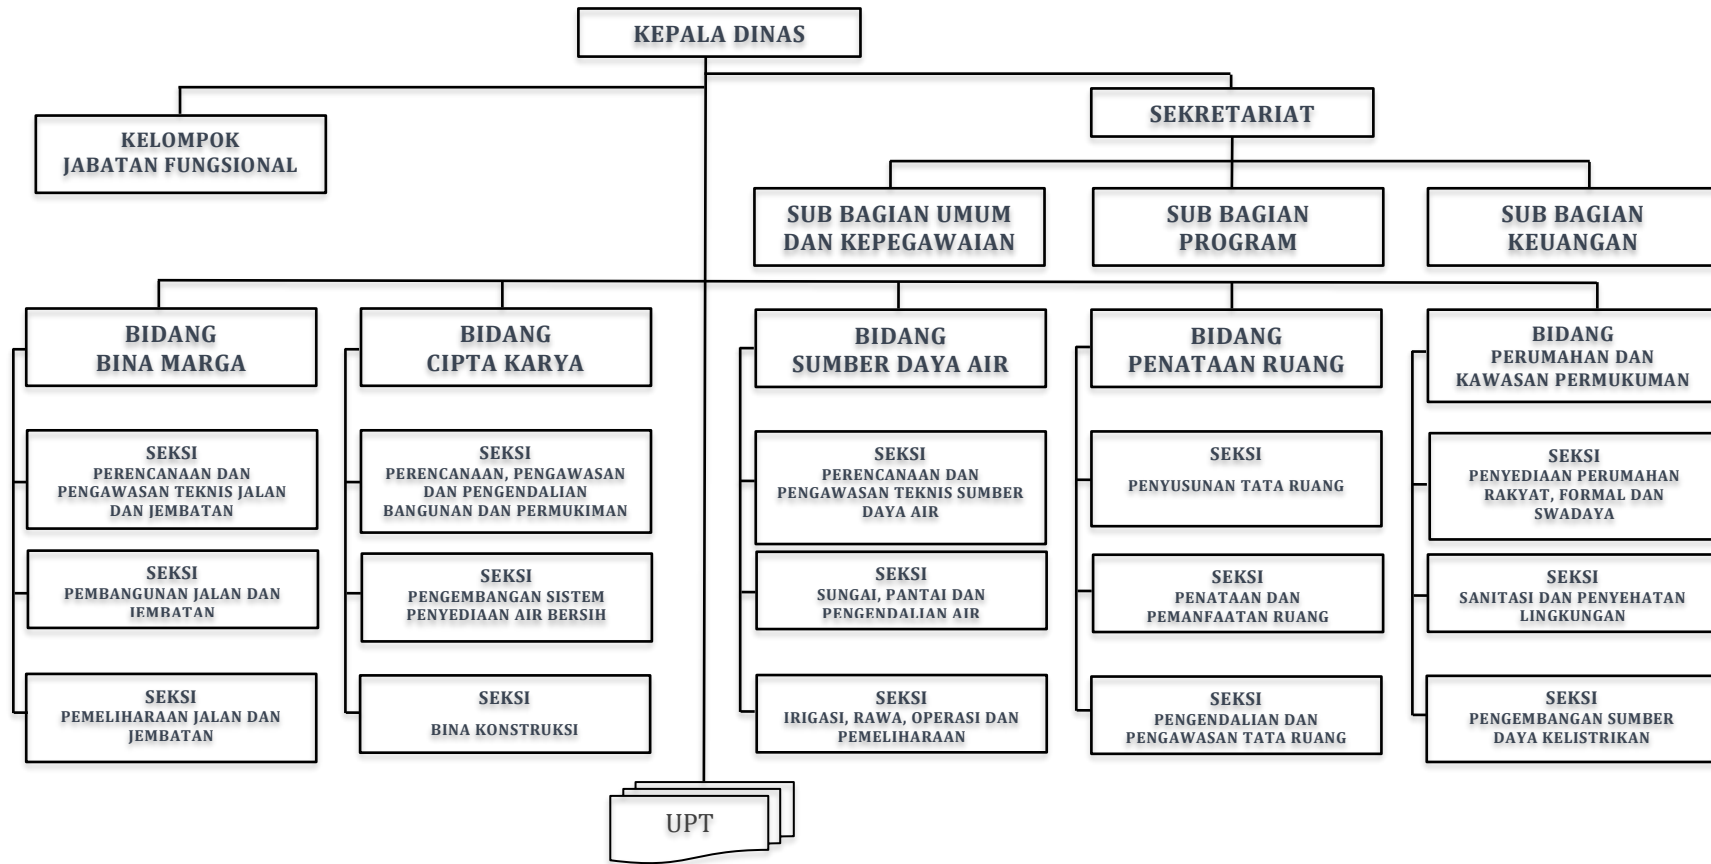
KEPALA DINAS

KELOMPOK JABATAN FUNGSIONAL

SEKRETARIAT

SUB BAGIAN UMUM DAN KEPEGAWAIAN

SUB BAGIAN PROGRAM

SUB BAGIAN KEUANGAN

BIDANG BINA MARGA

SEKSI PERENCANAAN DAN PENGAWASAN TEKNIS JALAN DAN JEMBATAN

SEKSI PEMBANGUNAN JALAN DAN JEMBATAN

SEKSI PEMELIHARAAN JALAN DAN JEMBATAN

BIDANG CIPTA KARYA

SEKSI PERENCANAAN, PENGAWASAN DAN PENGENDALIAN BANGUNAN DAN PERMUKIMAN

SEKSI PENGEMBANGAN SISTEM PENYEDIAAN AIR BERSIH

SEKSI BINA KONSTRUKSI

BIDANG SUMBER DAYA AIR

SEKSI PERENCANAAN DAN PENGAWASAN TEKNIS SUMBER DAYA AIR

SEKSI SUNGAI, PANTAI DAN PENGENDALIAN AIR

SEKSI IRIGASI, RAWA, OPERASI DAN PEMELIHARAAN

BIDANG PENATAAN RUANG

SEKSI PENYUSUNAN TATA RUANG

SEKSI PENATAAN DAN PEMANFAATAN RUANG

SEKSI PENGENDALIAN DAN PENGAWASAN TATA RUANG

BIDANG PERUMAHAN DAN KAWASAN PERMUKUMAN

SEKSI PENYEDIAAN PERUMAHAN RAKYAT, FORMAL DAN SWADAYA

SEKSI SANITASI DAN PENYEHATAN LINGKUNGAN

SEKSI PENGEMBANGAN SUMBER DAYA KELISTRIKAN

UPT